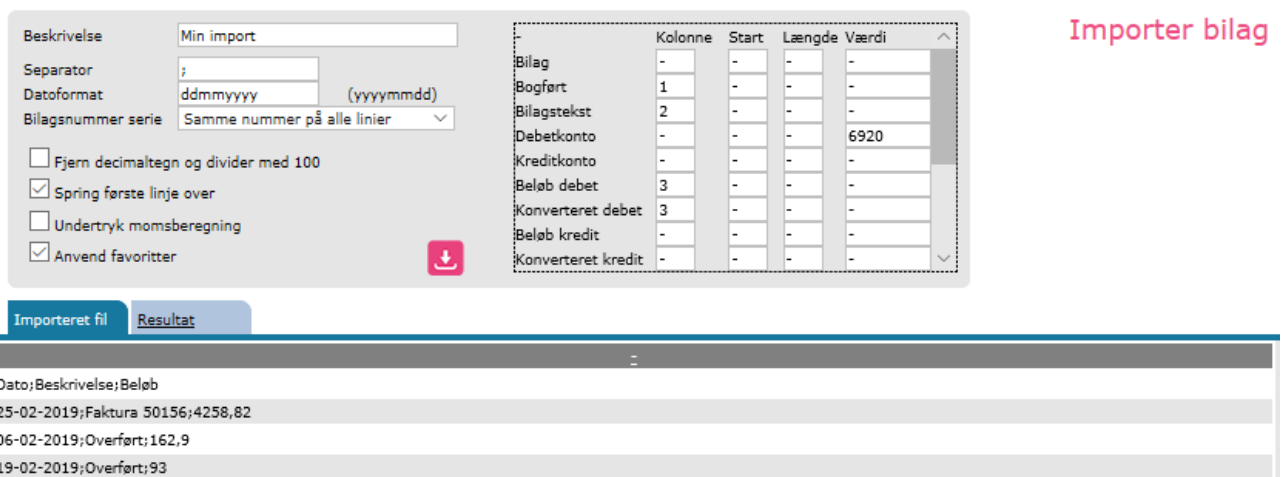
Importer bilag

Beskrivelse Min import
Separator ;
Datoformat ddmmyyyy (yyyymmdd)
Bilagsnummer serie Samme nummer på alle linier

Fjern decimaltegn og divider med 100
Spring første linje over
Undertryk momsberegning
Anvend favoritter

| - | Kolonne | Start | Længde | Værdi |
|---|---|---|---|---|
| Bilag | - | - | - | - |
| Bogført | 1 | - | - | - |
| Bilagstekst | 2 | - | - | - |
| Debetkonto | - | - | - | 6920 |
| Kreditkonto | - | - | - | - |
| Beløb debet | 3 | - | - | - |
| Konverteret debet | 3 | - | - | - |
| Beløb kredit | - | - | - | - |
| Konverteret kredit | - | - | - | - |

Importeret fil Resultat

-

Dato;Beskrivelse;Beløb
25-02-2019;Faktura 50156;4258,82
06-02-2019;Overført;162,9
19-02-2019;Overført;93